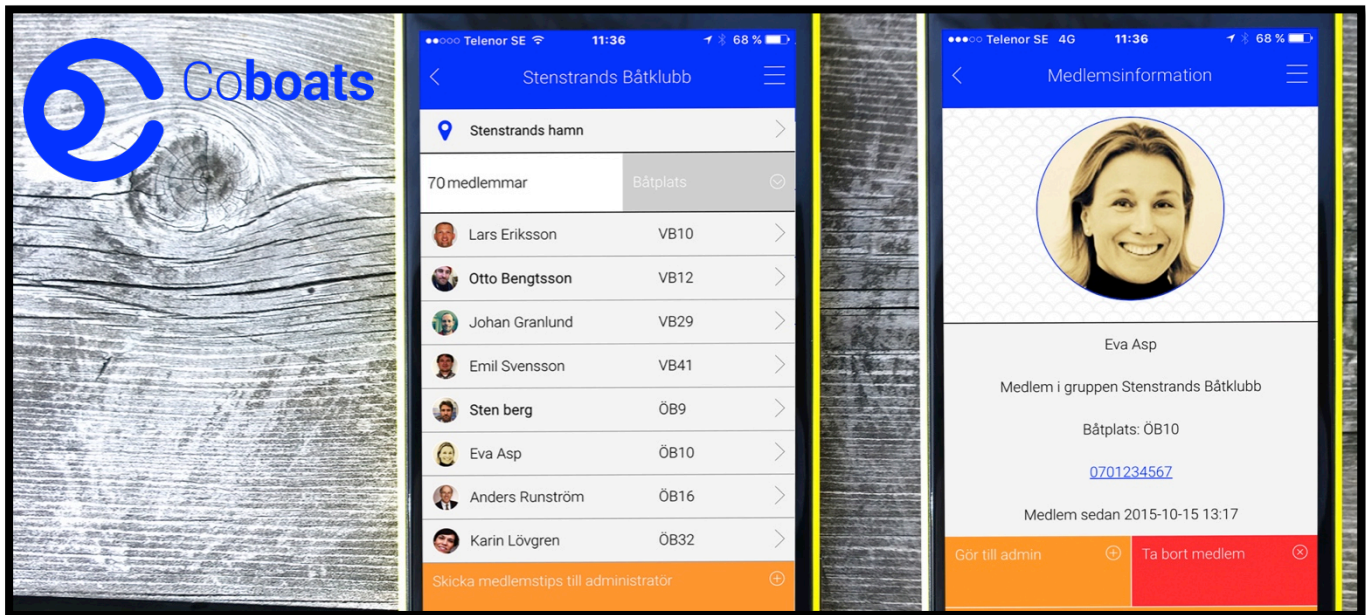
Coboats

●●○○○ Telenor SE 11:36 68 %

Stenstrands Båtklubb

Stenstrands hamn

70 medlemmar

Båtplats

| | |
|---|---|
| Lars Eriksson | VB10 |
| Otto Bengtsson | VB12 |
| Johan Granlund | VB29 |
| Emil Svensson | VB41 |
| Sten berg | ÖB9 |
| Eva Asp | ÖB10 |
| Anders Runström | ÖB16 |
| Karin Lövgren | ÖB32 |

Skicka medlemstips till administratör

●●●○○ Telenor SE 4G 11:36 68 %

Medlemsinformation

Eva Asp

Medlem i gruppen Stenstrands Båtklubb

Båtplats: ÖB10

0701234567

Medlem sedan 2015-10-15 13:17

Gör till admin

Ta bort medlem